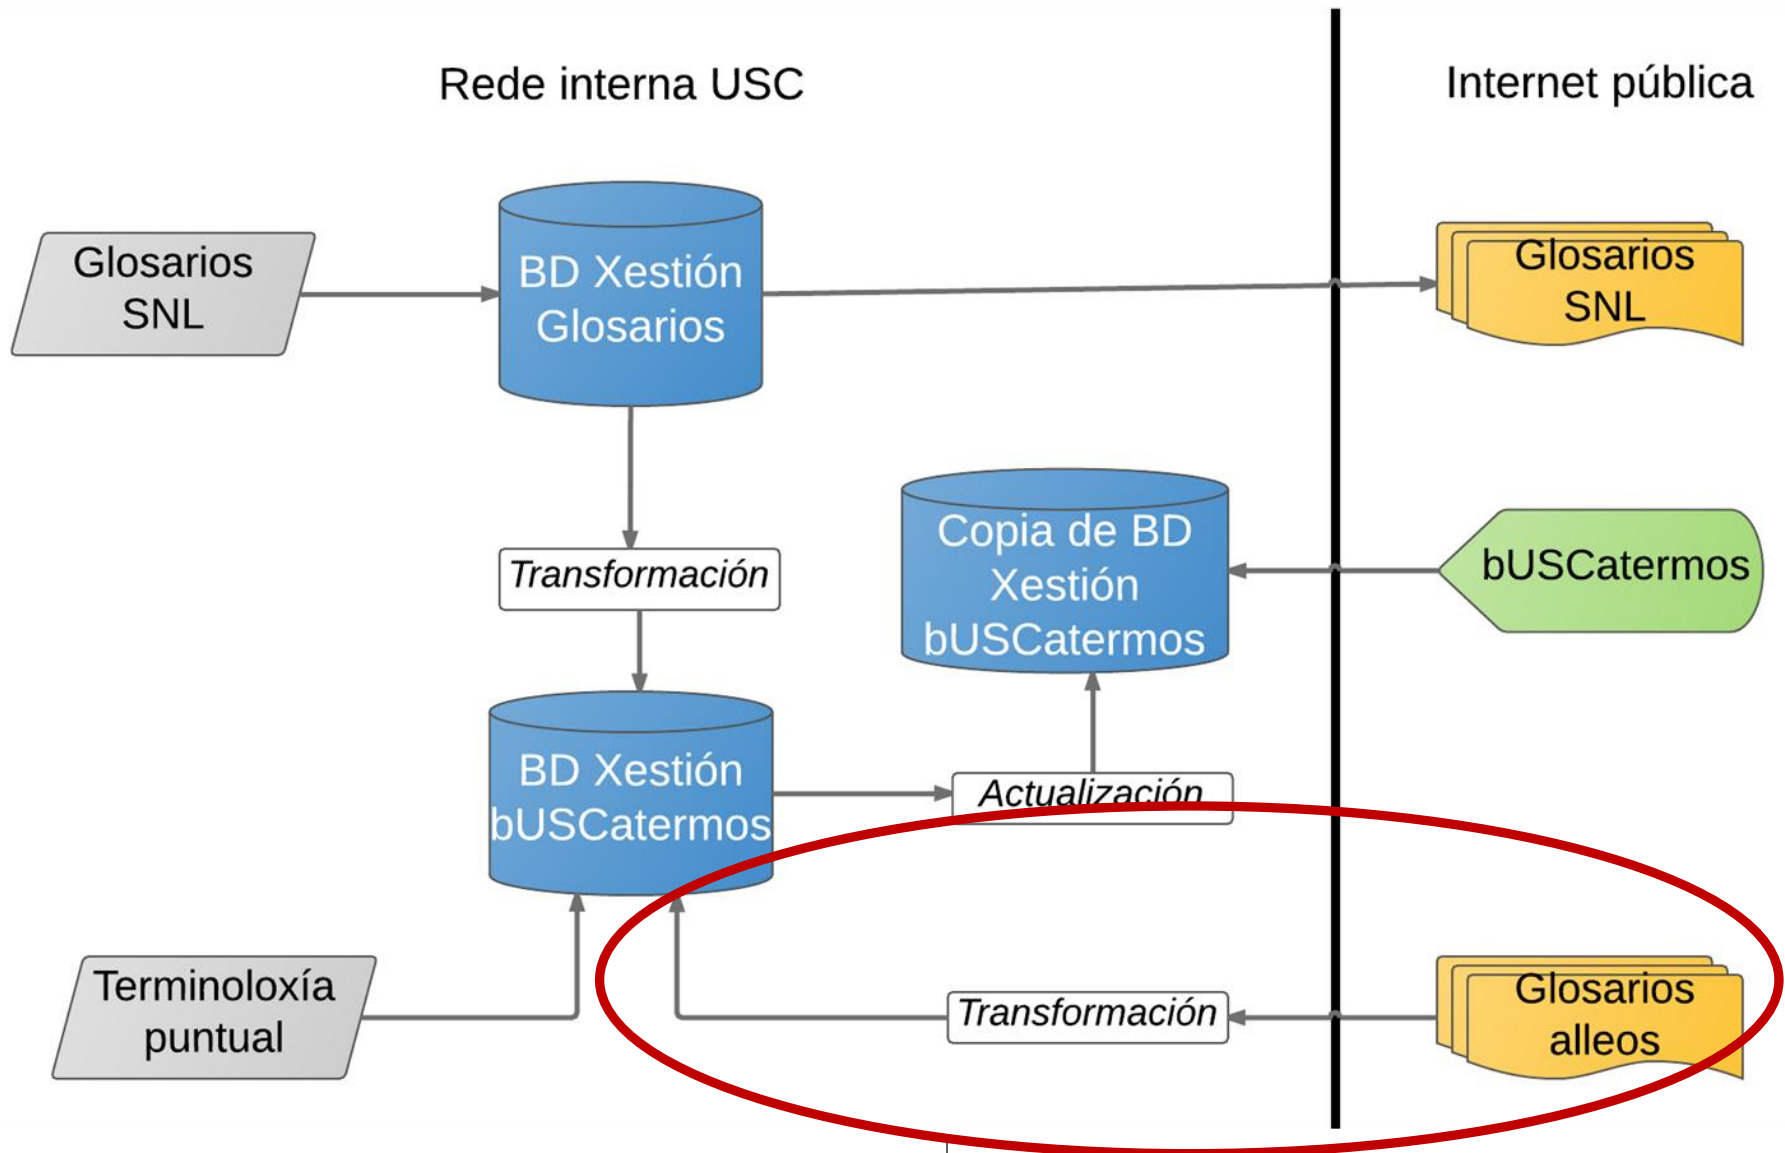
Rede interna USC

Internet pública

Glosarios SNL

BD Xestión Glosarios

Glosarios SNL

Transformación

Copia de BD Xestión bUSCatermos

bUSCatermos

BD Xestión bUSCatermos

Actualización

Terminoloxía puntual

Transformación

Glosarios alleos